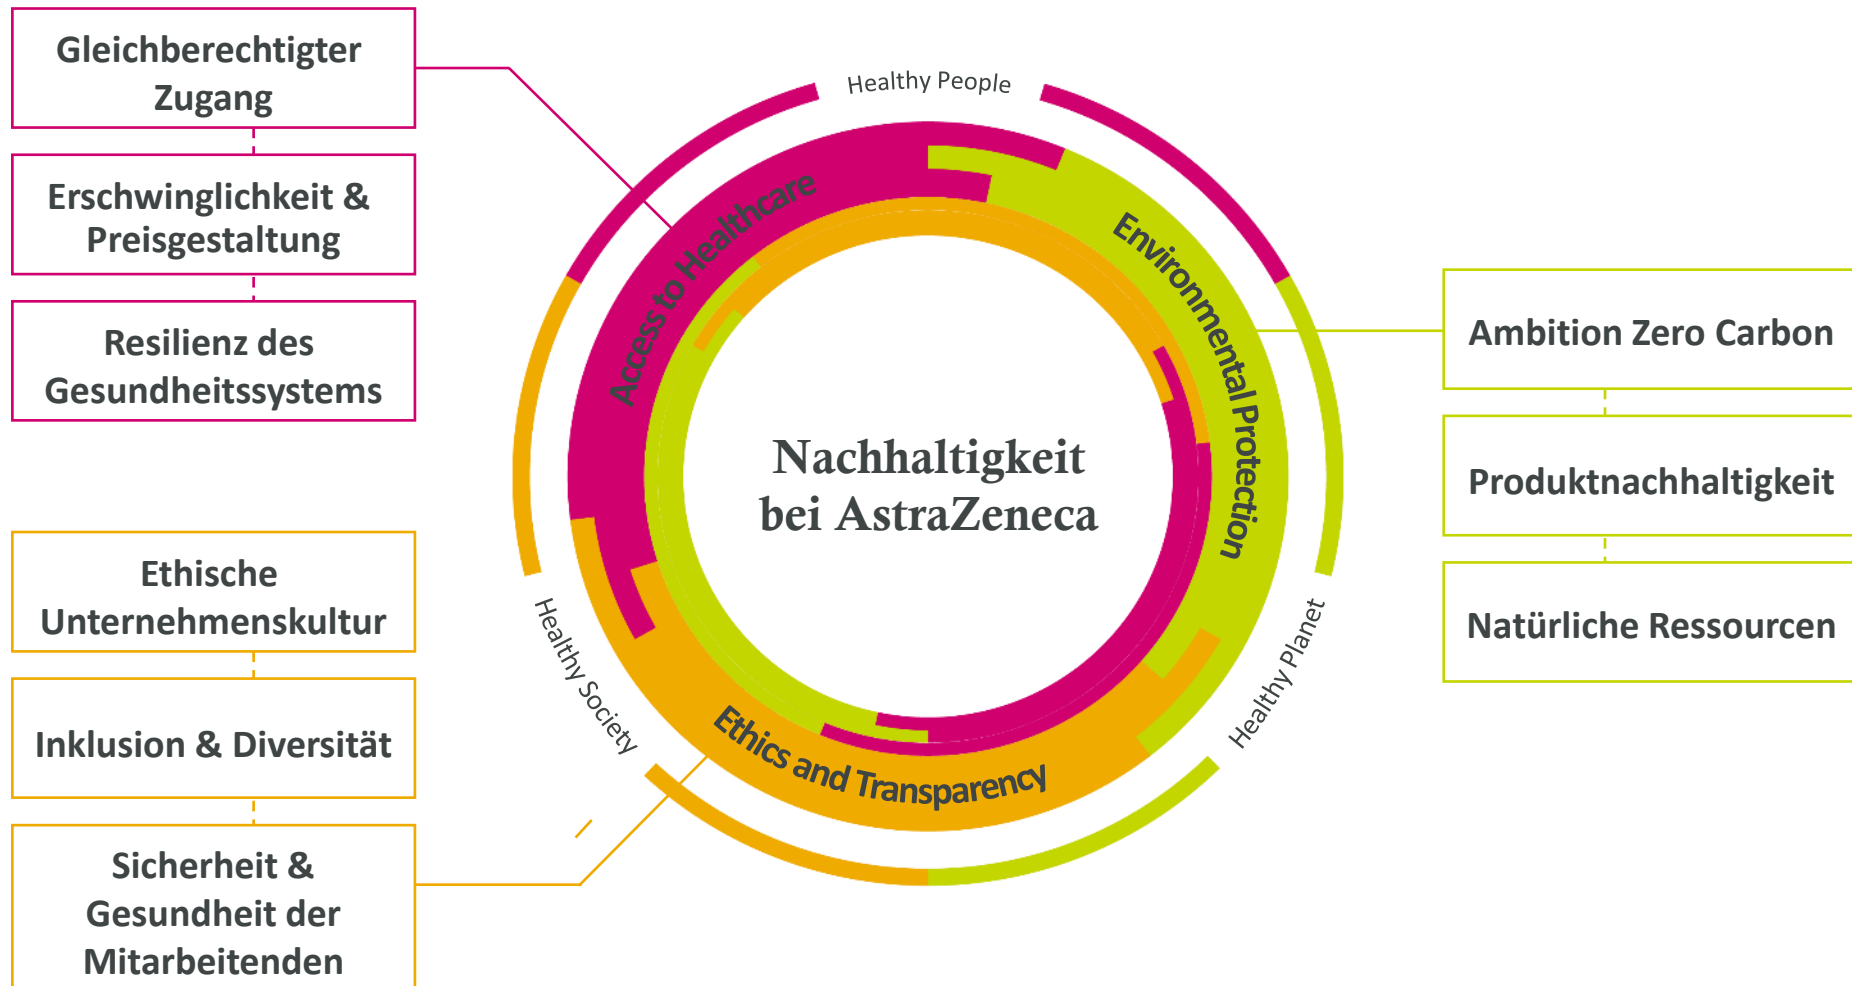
Gleichberechtigter Zugang

Erschwinglichkeit & Preisgestaltung

Resilienz des Gesundheitssystems

Ethische Unternehmenskultur

Inklusion & Diversität

Sicherheit & Gesundheit der Mitarbeitenden

Healthy People

Access to Healthcare

Environmental Protection

Nachhaltigkeit bei AstraZeneca

Healthy Society

Ethics and Transparency

Healthy Planet

Ambition Zero Carbon

Produktnachhaltigkeit

Natürliche Ressourcen